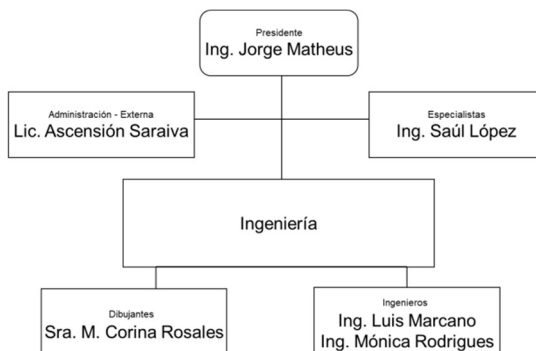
Presidente
Ing. Jorge Matheus

Administración - Externa
Lic. Ascensión Saraiva

Especialistas
Ing. Saúl López

Ingeniería

Dibujantes
Sra. M. Corina Rosales

Ingenieros
Ing. Luis Marcano
Ing. Mónica Rodrigues